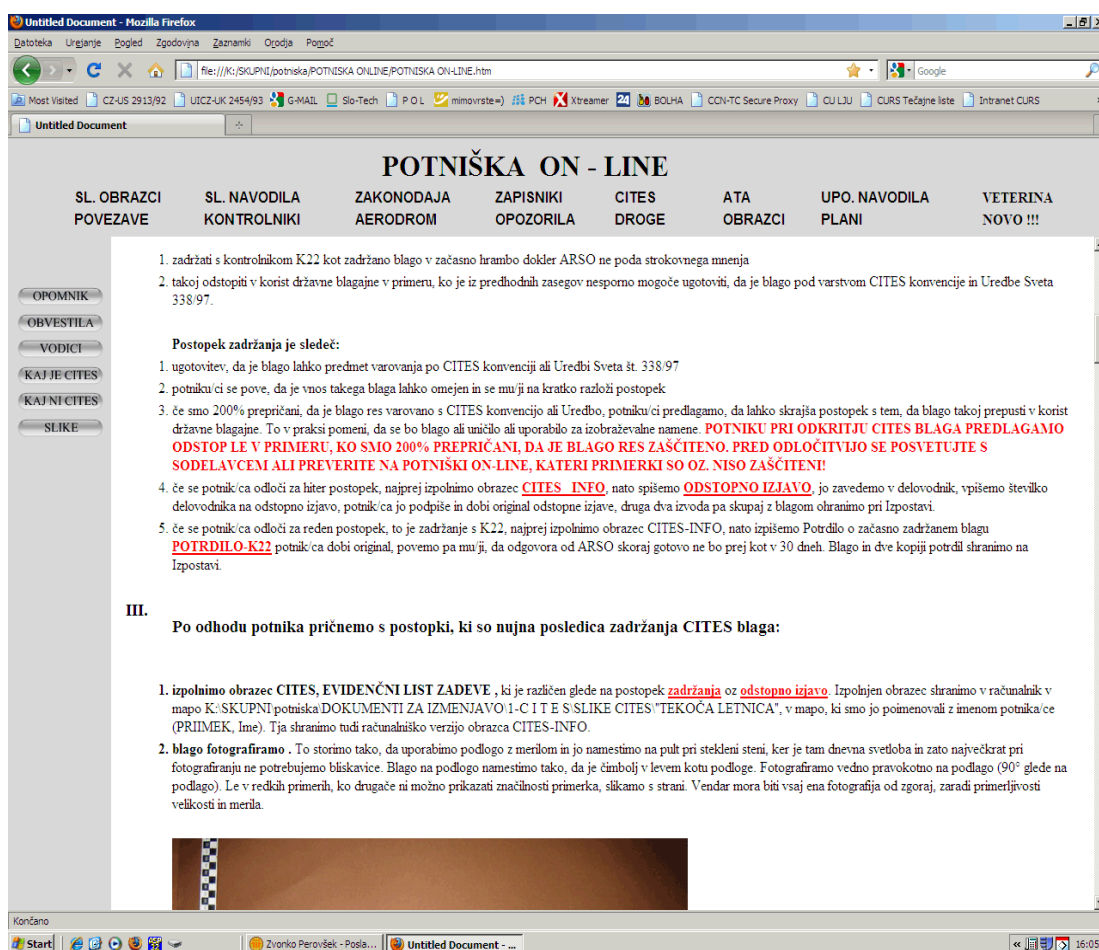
Untitled Document - Mozilla Firefox

Datoteka Urejanje Pogled Zgodovina Zaznamki Orodja Pomoč

file:///K:/SKUPNI/potniska/POTNISKA ONLINE/POTNISKA ON-LINE.htm

Google

Most Visited CZ-US 2913/92 UICZ-UK 2454/93 G-MAIL Slo-Tech P O L mimovrste=) PCH Xtreamer 24 BOLHA CCN-TC Secure Proxy CU LJU CURS Tečajne liste Intranet CURS

Untitled Document

POTNIŠKA ON - LINE

SL. OBRAZCI SL. NAVODILA ZAKONODAJA ZAPISNIKI CITES ATA UPO. NAVODILA VETERINA
POVEZAVE KONTROLNIKI AERODROM OPOZORILA DROGE OBRAZCI PLANI NOVO !!!

OPOMNIK
OBVESTILA
VODICI
KAJ JE CITES
KAJ NI CITES
SLIKE

1. zadržati s kontrolnikom K22 kot zadržano blago v začasno hrambo dokler ARSO ne poda strokovnega mnenja
2. takoj odstopiti v korist državne blagajne v primeru, ko je iz predhodnih zasegov nesporno mogoče ugotoviti, da je blago pod varstvom CITES konvencije in Uredbe Sveta 338/97.

Postopek zadržanja je sledeč:
1. ugotovitev, da je blago lahko predmet varovanja po CITES konvenciji ali Uredbi Sveta št. 338/97
2. potniku/ci se pove, da je vnos takega blaga lahko omejen in se mu/ji na kratko razloži postopek
3. če smo 200% prepričani, da je blago res varovano s CITES konvencijo ali Uredbo, potniku/ci predlagamo, da lahko skrajša postopek s tem, da blago takoj prepusti v korist državne blagajne. To v praksi pomeni, da se bo blago ali uničilo ali uporabilo za izobraževalne namene. POTNIKU PRI ODKRITJU CITES BLAGA PREDLAGAMO ODSTOP LE V PRIMERU, KO SMO 200% PREPRIČANI, DA JE BLAGO RES ZAŠČITENO. PRED ODLOČITVIJO SE POSVETUJTE S SODELAVCEM ALI PREVERITE NA POTNIŠKI ON-LINE, KATERI PRIMERKI SO OZ. NISO ZAŠČITENI!
4. če se potnik/ca odloči za hiter postopek, najprej izpolnimo obrazec CITES INFO, nato spišemo ODSTOPNO IZJAVO, jo zavedemo v delovodnik, vpišemo številko delovodnika na odstopno izjavo, potnik/ca jo podpiše in dobi original odstopne izjave, druga dva izvoda pa skupaj z blagom ohranimo pri Izpostavi.
5. če se potnik/ca odloči za reden postopek, to je zadržanje s K22, najprej izpolnimo obrazec CITES-INFO, nato izpišemo Potrdilo o začasno zadržanem blagu POTRDILO-K22 potnik/ca dobi original, povemo pa mu/ji, da odgovora od ARSO skoraj gotovo ne bo prej kot v 30 dneh. Blago in dve kopiji potrdil shranimo na Izpostavi.

III.
Po odhodu potnika pričnemo s postopki, ki so nujna posledica zadržanja CITES blaga:

1. izpolnimo obrazec CITES, EVIDENČNI LIST ZADEVE , ki je različen glede na postopek zadržanja oz odstopno izjavo. Izpolnjen obrazec shranimo v računalnik v mapo K:\SKUPNI\potniska\DOKUMENTI ZA IZMENJAVO\1-C I T E S\SLIKE CITES\"TEKOČA LETNICA", v mapo, ki smo jo poimenovali z imenom potnika/ce (PRIIMEK, Ime). Tja shranimo tudi računalniško verzijo obrazca CITES-INFO.
2. blago fotografiramo . To storimo tako, da uporabimo podlogo z merilom in jo namestimo na pult pri stekleni steni, ker je tam dnevna svetloba in zato največkrat pri fotografiranju ne potrebujemo bliskavice. Blago na podlogo namestimo tako, da je čimbolj v levem kotu podloge. Fotografiramo vedno pravokotno na podlago (90° glede na podlago). Le v redkih primerih, ko drugače ni možno prikazati značilnosti primerka, slikamo s strani. Vendar mora biti vsaj ena fotografija od zgoraj, zaradi primerljivosti velikosti in merila.

Končano

Start Zvonko Perovšek - Posla... Untitled Document - ... 16:05